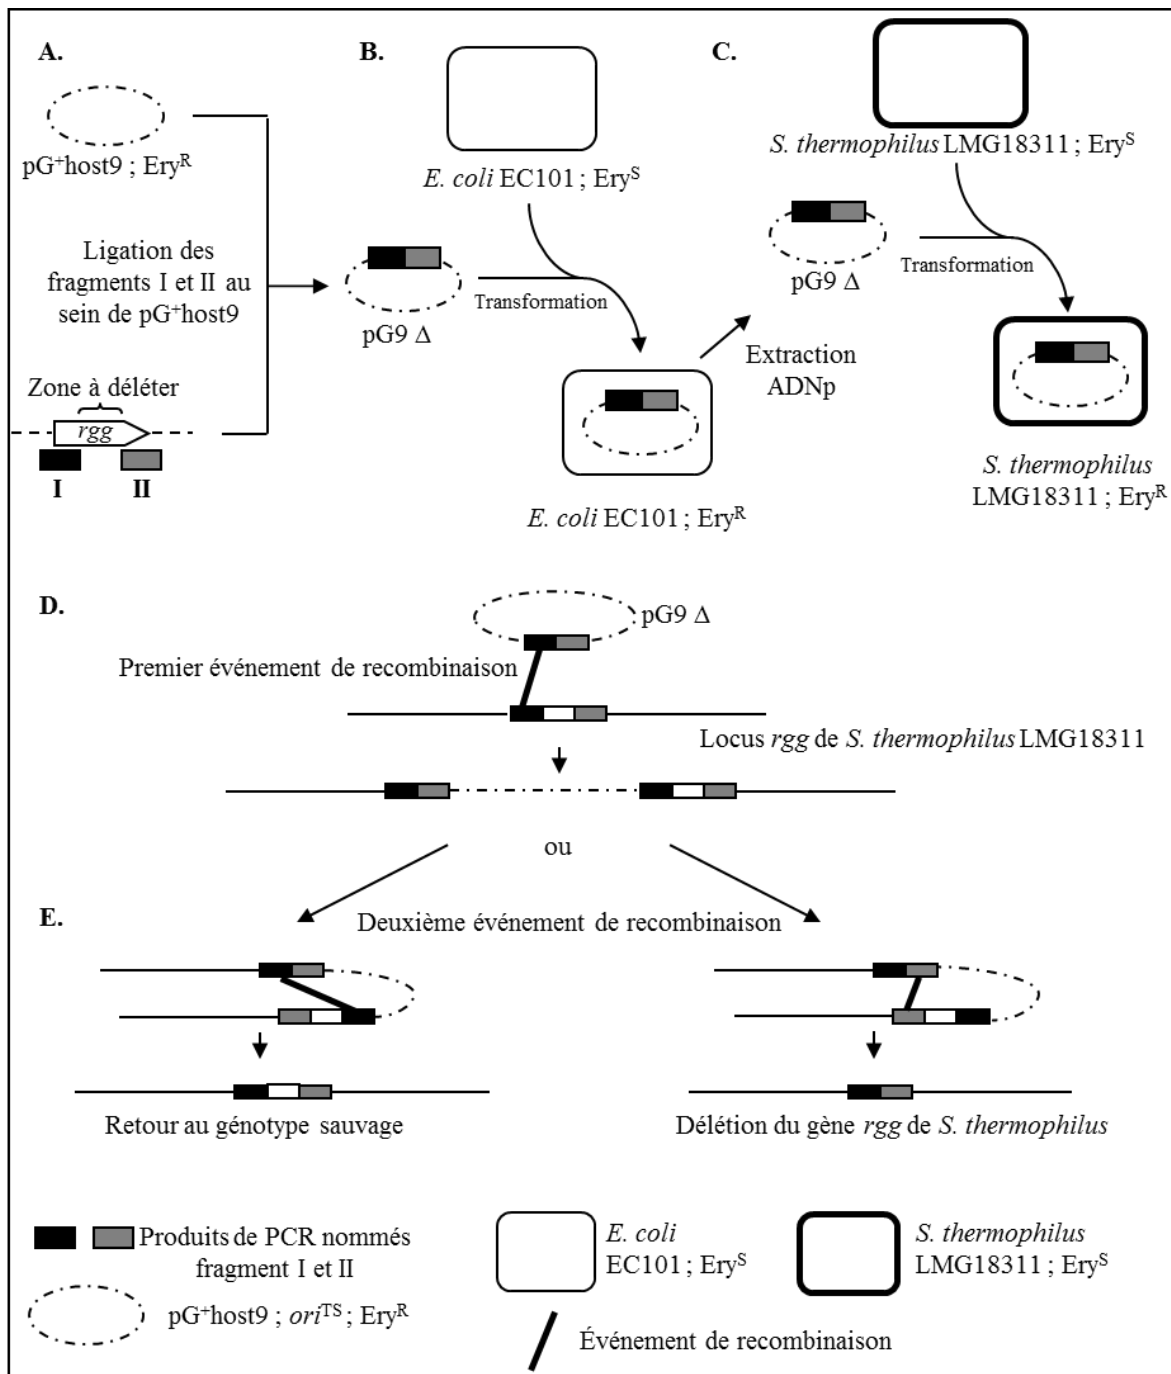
A.

pG$^+$host9 ; Ery$^R$

Ligation des fragments I et II au sein de pG$^+$host9

Zone à déléter

rgg

I

II

B.

E. coli EC101 ; Ery$^S$

pG9 Δ

Transformation

E. coli EC101 ; Ery$^R$

Extraction ADNp

C.

S. thermophilus LMG18311 ; Ery$^S$

pG9 Δ

Transformation

S. thermophilus LMG18311 ; Ery$^R$

D.

pG9 Δ

Premier événement de recombinaison

Locus rgg de S. thermophilus LMG18311

ou

E.

Deuxième événement de recombinaison

Retour au génotype sauvage

Délétion du gène rgg de S. thermophilus

Produits de PCR nommés fragment I et II

pG$^+$host9 ; ori$^{TS}$ ; Ery$^R$

E. coli EC101 ; Ery$^S$

S. thermophilus LMG18311 ; Ery$^S$

Événement de recombinaison